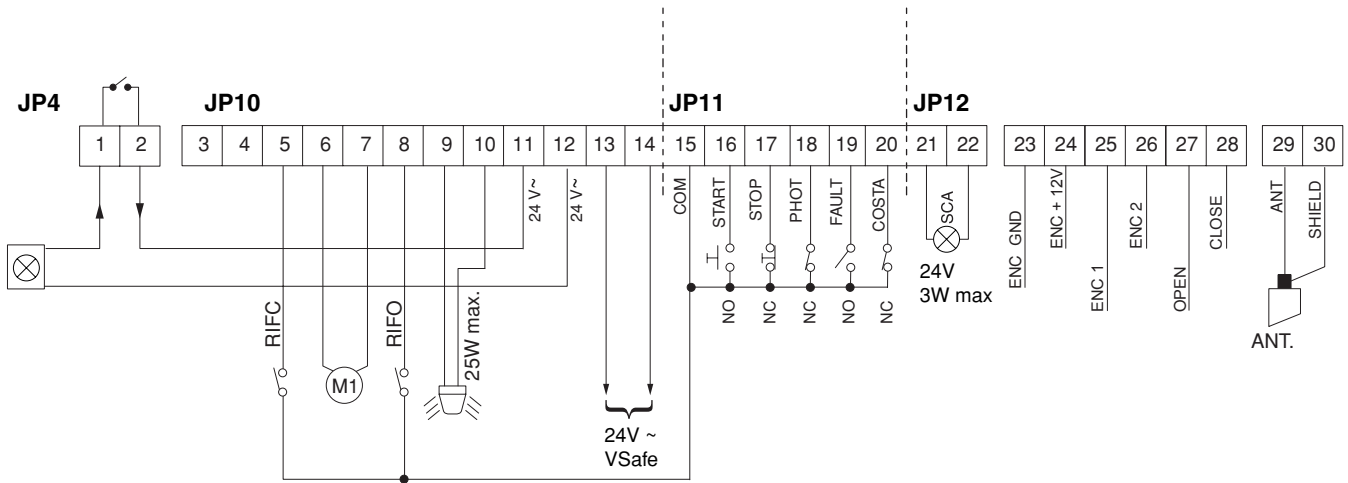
JP4

JP10

JP11

JP12

| 1 | 2 |
|---|---|

| 3 | 4 | 5 | 6 | 7 | 8 | 9 | 10 | 11 | 12 | 13 | 14 | 15 | 16 | 17 | 18 | 19 | 20 | 21 | 22 |
|---|---|---|---|---|---|---|---|---|---|---|---|---|---|---|---|---|---|---|---|

| 23 | 24 | 25 | 26 | 27 | 28 |
|---|---|---|---|---|---|

| 29 | 30 |
|---|---|

24 V~ 24 V~

COM START STOP PHOT FAULT COSTA

SCA

24V
3W max

ENC GND ENC + 12V ENC 1 ENC 2 OPEN CLOSE

ANT SHIELD

ANT.

NO NC NC NO NC

RIFC M1 RIFO 25W max.

24V ~
VSafe